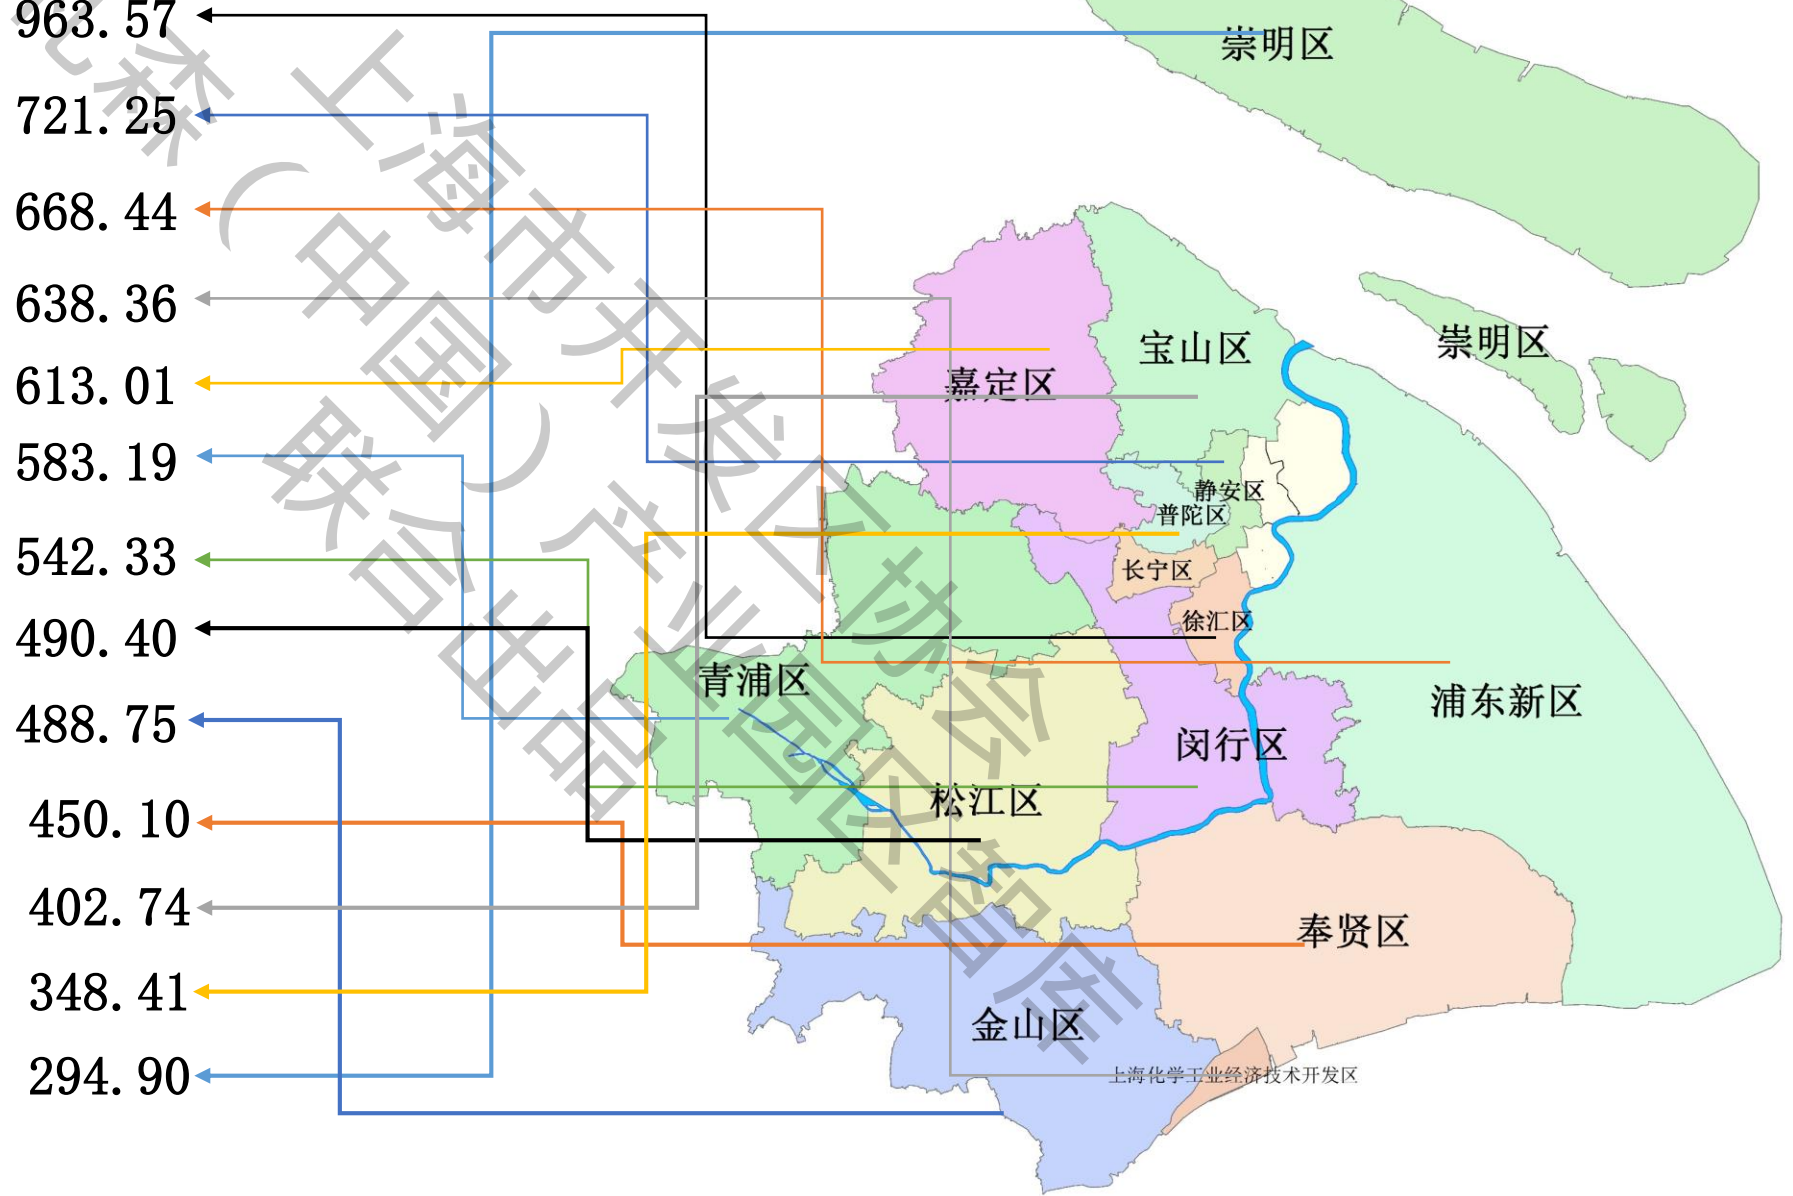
963.57
721.25
668.44
638.36
613.01
583.19
542.33
490.40
488.75
450.10
402.74
348.41
294.90

崇明区
崇明区
宝山区
嘉定区
静安区
普陀区
长宁区
徐汇区
青浦区
浦东新区
闵行区
松江区
奉贤区
金山区
上海化学工业经济技术开发区

上海市开发区协会
联合出品
化桑（中国）
区官库